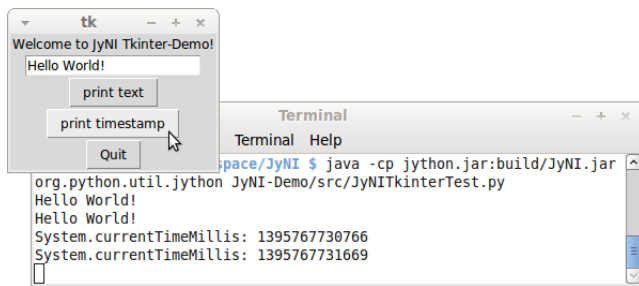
tk

Welcome to JyNI Tkinter-Demo!

Hello World!

print text

print timestamp

Quit

Terminal

Terminal Help

space/JyNI $ java -cp jython.jar:build/JyNI.jar org.python.util.jython JyNI-Demo/src/JyNITkinterTest.py
Hello World!
Hello World!
System.currentTimeMillis: 1395767730766
System.currentTimeMillis: 1395767731669